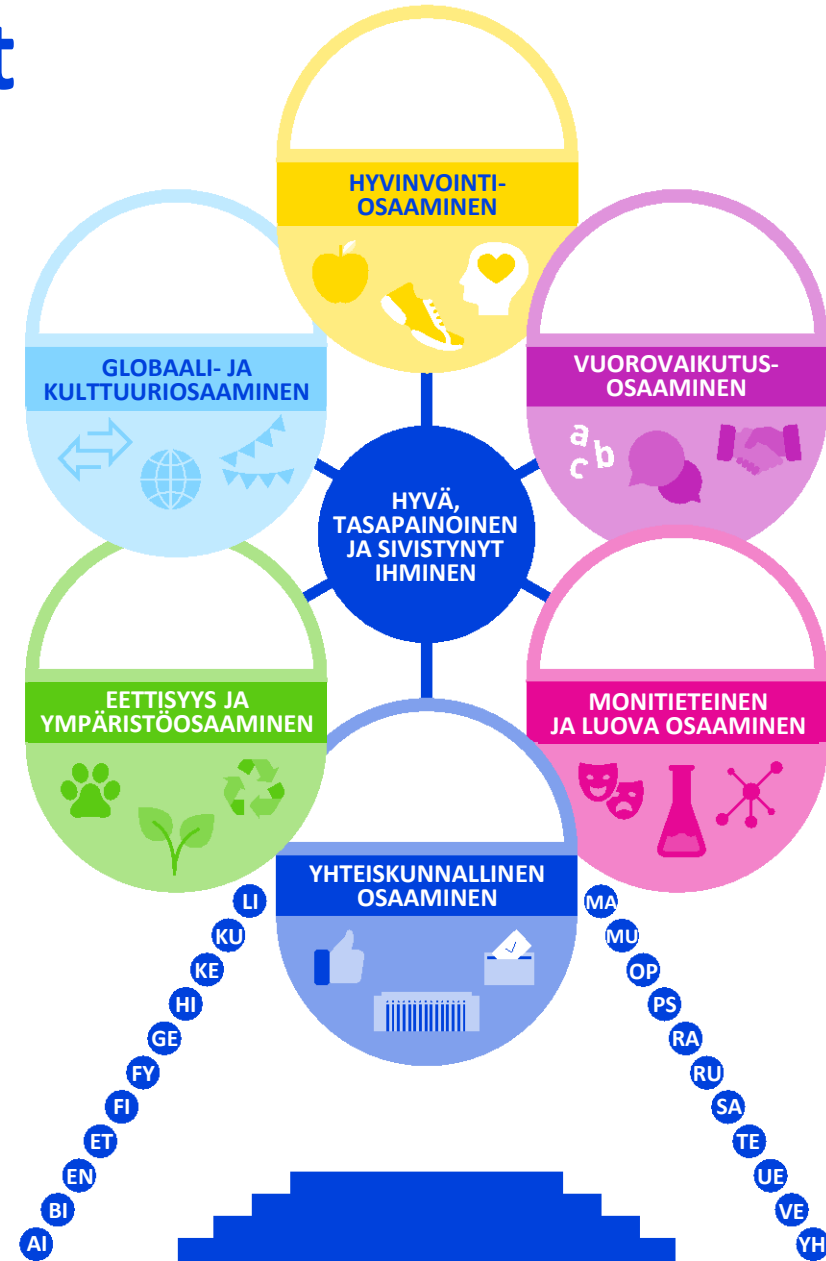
t

HYVINVOINTI-OSAAMINEN

GLOBAALI- JA KULTTUURIOSAAMINEN

VUOROVAIKUTUS-OSAAMINEN

a
c b

HYVÄ, TASAPAINOINEN JA SIVISTYNYT IHMINEN

EETTISYYS JA YMPÄRISTÖOSAAMINEN

MONITIETEINEN JA LUOVA OSAAMINEN

YHTEISKUNNALLINEN OSAAMINEN

LI
KU
KE
HI
GE
FY
FI
ET
EN
BI
AI

MA
MU
OP
PS
RA
RU
SA
TE
UE
VE
YH